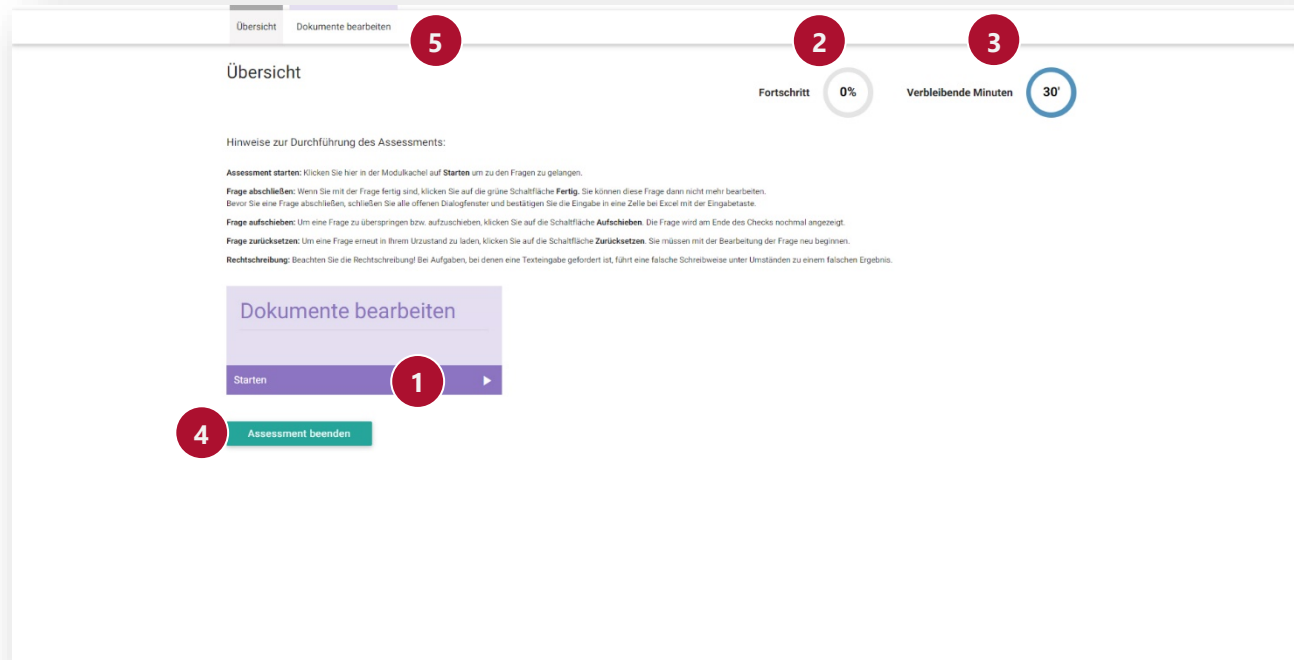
Übersicht Dokumente bearbeiten

5

Übersicht

2

Fortschritt 0%

3

Verbleibende Minuten 30'

Hinweise zur Durchführung des Assessments:

Assessment starten: Klicken Sie hier in der Modulkachel auf Starten um zu den Fragen zu gelangen.

Frage abschließen: Wenn Sie mit der Frage fertig sind, klicken Sie auf die grüne Schaltfläche Fertig. Sie können diese Frage dann nicht mehr bearbeiten.
Bevor Sie eine Frage abschließen, schließen Sie alle offenen Dialogfenster und bestätigen Sie die Eingabe in eine Zelle bei Excel mit der Eingabetaste.

Frage aufschieben: Um eine Frage zu überspringen bzw. aufzuschieben, klicken Sie auf die Schaltfläche Aufschieben. Die Frage wird am Ende des Checks nochmal angezeigt.

Frage zurücksetzen: Um eine Frage erneut in Ihrem Urzustand zu laden, klicken Sie auf die Schaltfläche Zurücksetzen. Sie müssen mit der Bearbeitung der Frage neu beginnen.

Rechtschreibung: Beachten Sie die Rechtschreibung! Bei Aufgaben, bei denen eine Texteingabe gefordert ist, führt eine falsche Schreibweise unter Umständen zu einem falschen Ergebnis.

Dokumente bearbeiten

Starten

1

4

Assessment beenden